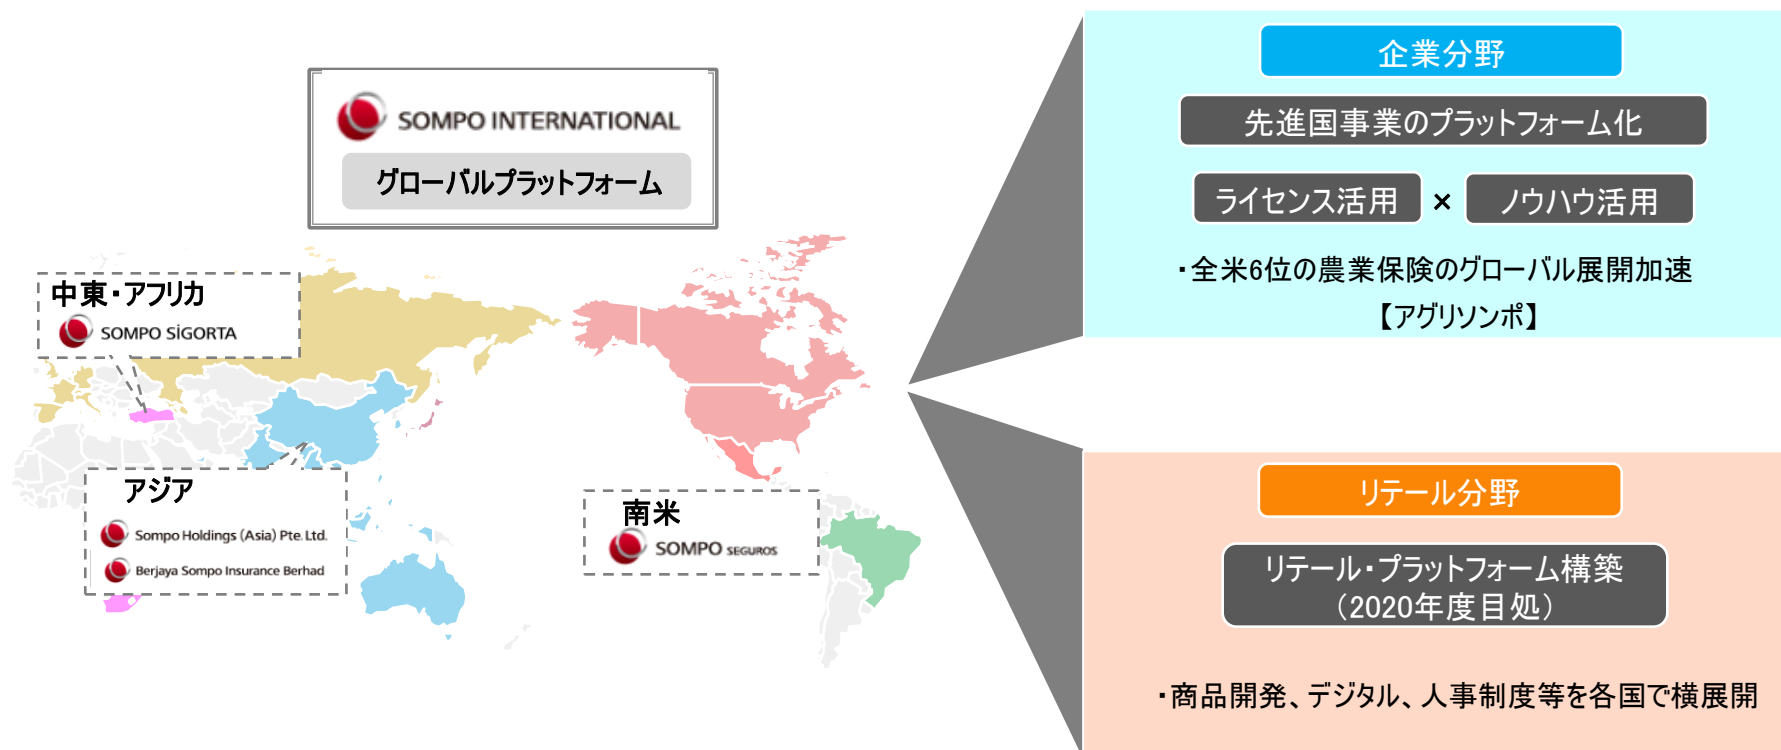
SOMPO INTERNATIONAL

グローバルプラットフォーム

中東・アフリカ
SOMPO SİGORTA

アジア
Sompo Holdings (Asia) Pte. Ltd.
Berjaya Sompo Insurance Berhad

南米
SOMPO SEGUROS

企業分野

先進国事業のプラットフォーム化

ライセンス活用 × ノウハウ活用

・全米6位の農業保険のグローバル展開加速
【アグリソンポ】

リテール分野

リテール・プラットフォーム構築
（2020年度目処）

・商品開発、デジタル、人事制度等を各国で横展開